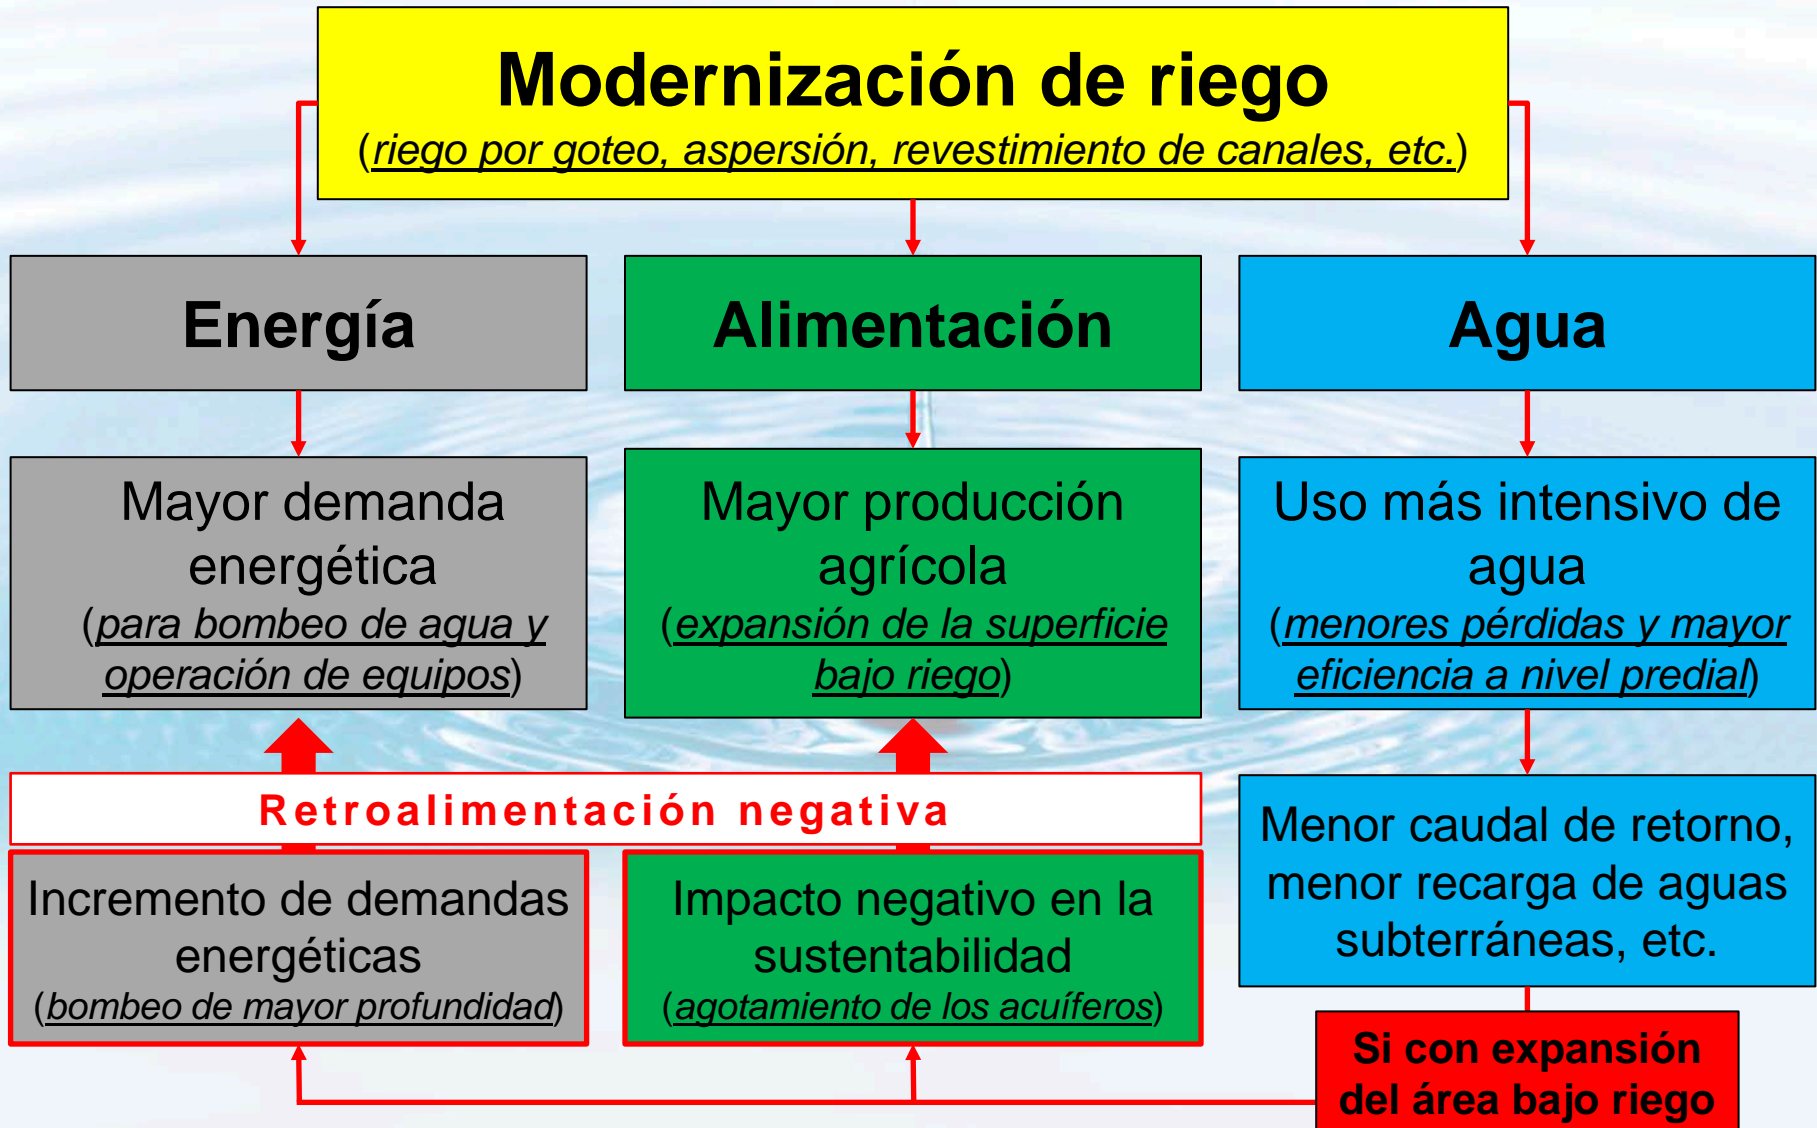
Modernización de riego
(riego por goteo, aspersión, revestimiento de canales, etc.)

Energía

Alimentación

Agua

Mayor demanda energética
(para bombeo de agua y operación de equipos)

Mayor producción agrícola
(expansión de la superficie bajo riego)

Uso más intensivo de agua
(menores pérdidas y mayor eficiencia a nivel predial)

Retroalimentación negativa

Menor caudal de retorno, menor recarga de aguas subterráneas, etc.

Incremento de demandas energéticas
(bombeo de mayor profundidad)

Impacto negativo en la sustentabilidad
(agotamiento de los acuíferos)

Si con expansión del área bajo riego